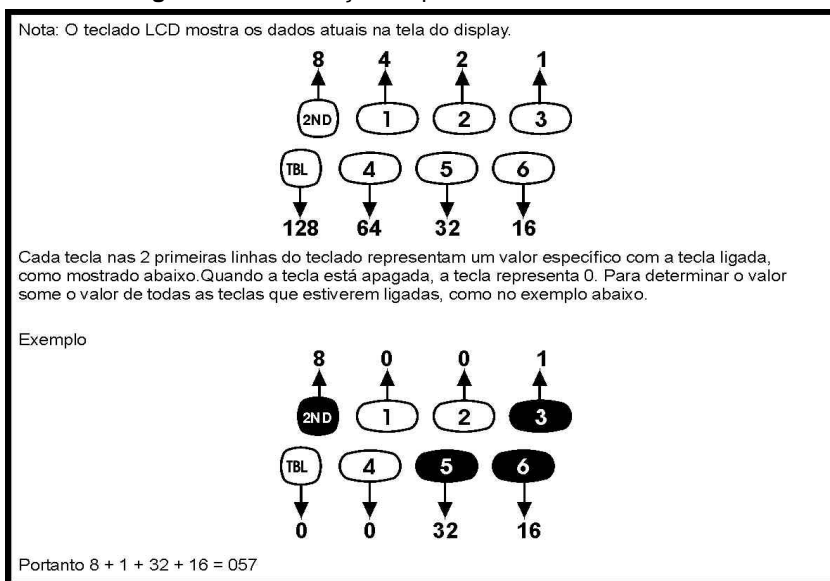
Nota: O teclado LCD mostra os dados atuais na tela do display.

8 4 2 1

2ND 1 2 3

TBL 4 5 6

128 64 32 16

Cada tecla nas 2 primeiras linhas do teclado representam um valor específico com a tecla ligada, como mostrado abaixo.Quando a tecla está apagada, a tecla representa 0. Para determinar o valor some o valor de todas as teclas que estiverem ligadas, como no exemplo abaixo.

Exemplo

8 0 0 1

2ND 1 2 3

TBL 4 5 6

0 0 32 16

Portanto 8 + 1 + 32 + 16 = 057